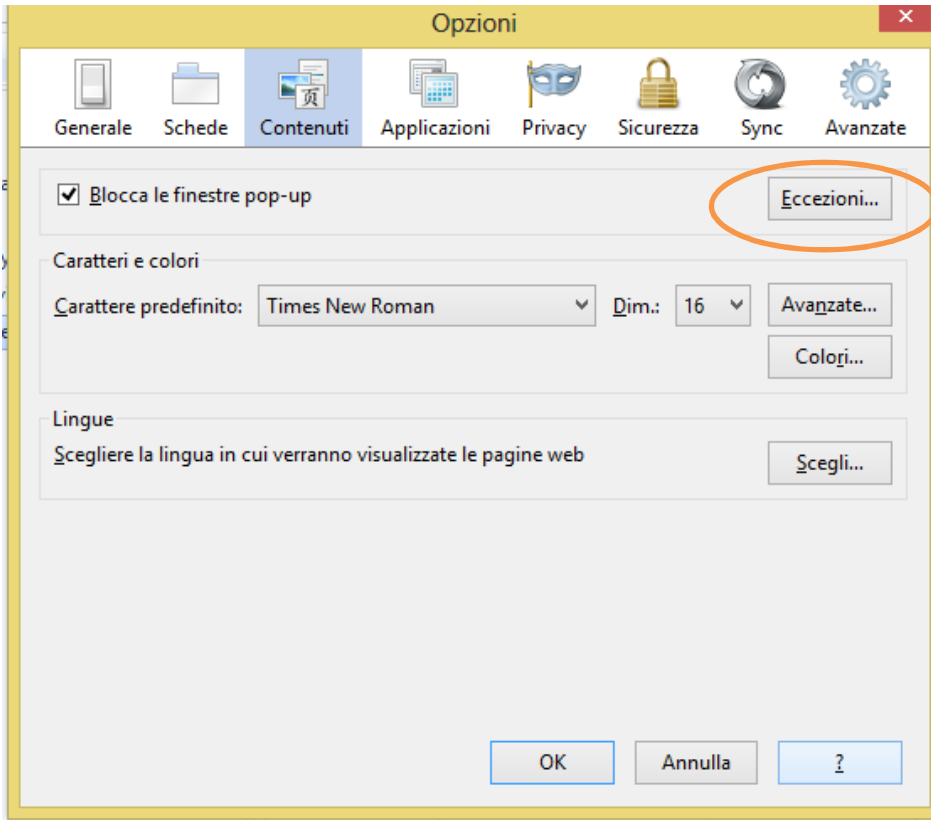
Opzioni

Generale Schede Contenuti Applicazioni Privacy Sicurezza Sync Avanzate

Blocca le finestre pop-up

Eccezioni...

Caratteri e colori

Carattere predefinito: Times New Roman Dim.: 16 Avanzate...

Colori...

Lingue

Scegliere la lingua in cui verranno visualizzate le pagine web

Scegli...

OK Annulla ?